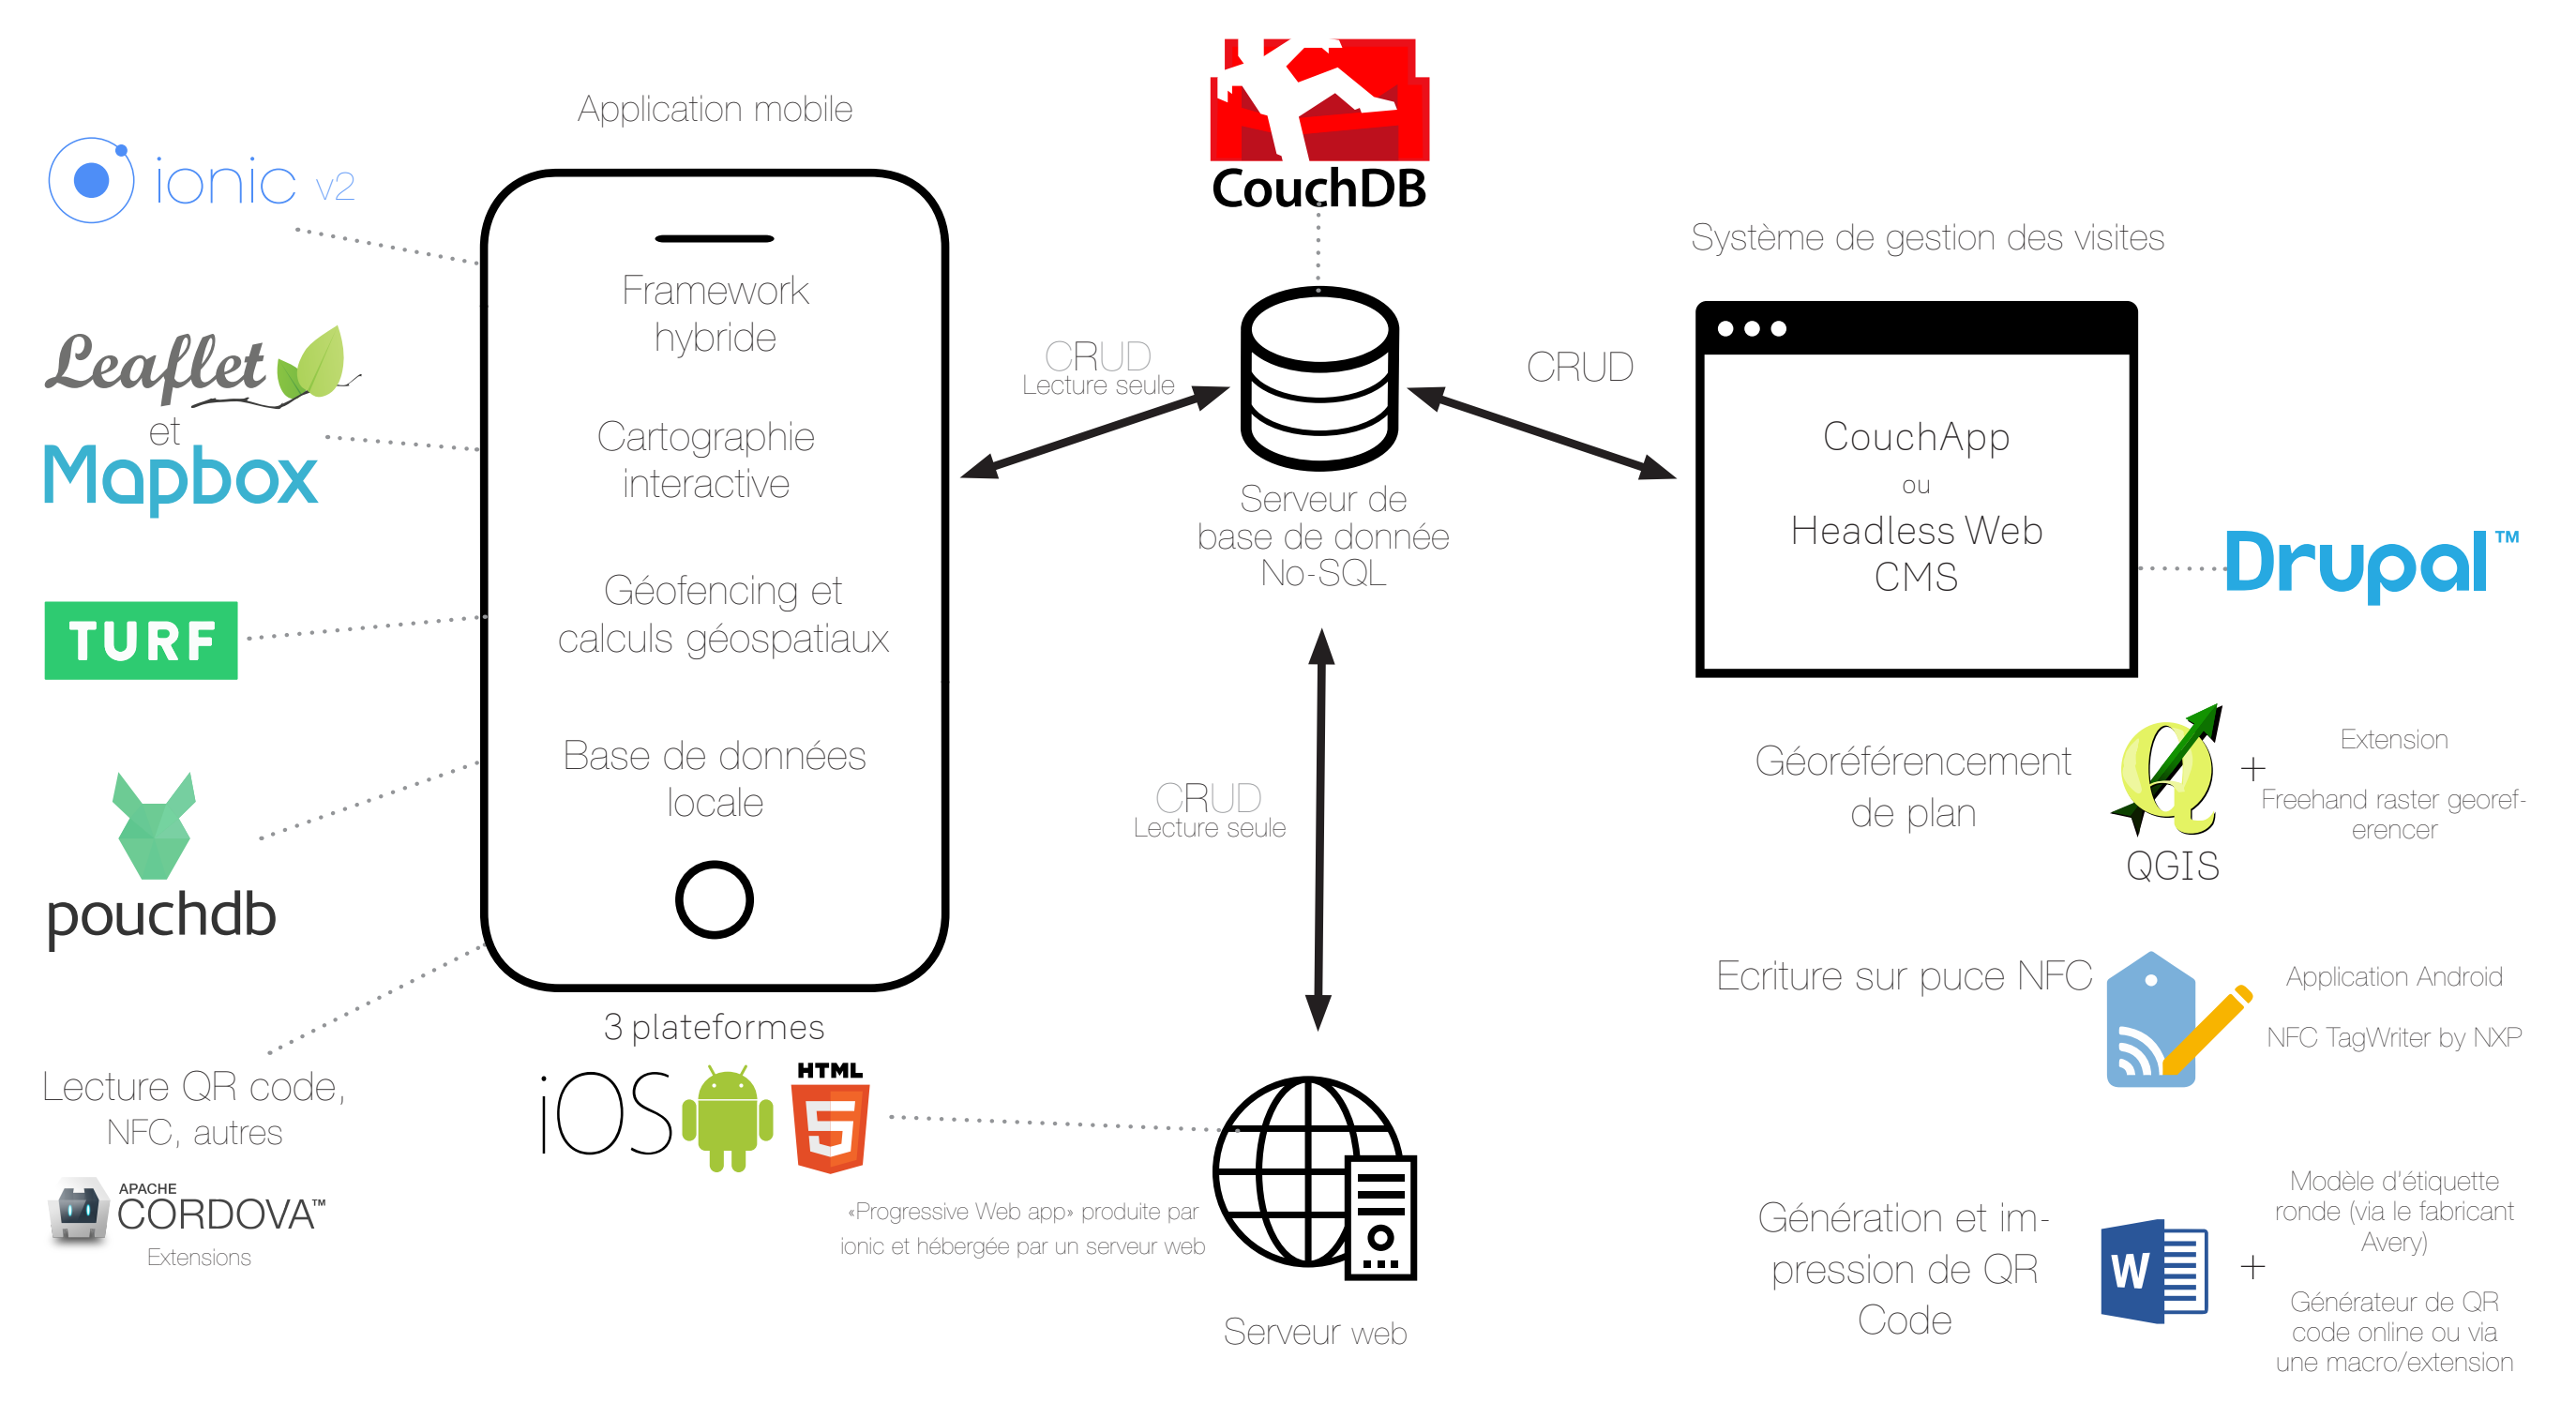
Application mobile

ionic v2

Leaflet
et
Mapbox

TURF

pouchdb

Lecture QR code, NFC, autres

APACHE CORDOVA™
Extensions

Framework hybride

Cartographie interactive

Géofencing et calculs géospatiaux

Base de données locale

3 plateformes

iOS

HTML

«Progressive Web app» produite par ionic et hébergée par un serveur web

CouchDB

CRUD
Lecture seule

Serveur de base de donnée No-SQL

CRUD
Lecture seule

Serveur web

CRUD

Système de gestion des visites

CouchApp
ou
Headless Web CMS

Drupal™

Géoréférencement de plan

QGIS

+

Extension

Freehand raster georeferencer

Ecriture sur puce NFC

Application Android

NFC TagWriter by NXP

Génération et impression de QR Code

W

+

Modèle d'étiquette ronde (via le fabricant Avery)

Générateur de QR code online ou via une macro/extension